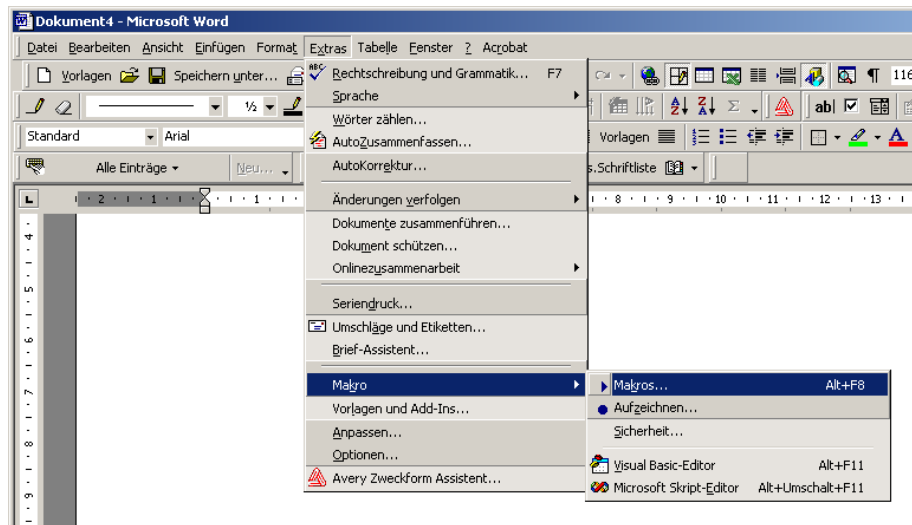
Dokument4 - Microsoft Word

Datei Bearbeiten Ansicht Einfügen Format Extras Tabelle Fenster ? Acrobat

Vorlagen Speichern unter...

Standard Arial

Alle Einträge Neu...

Rechtschreibung und Grammatik... F7
Sprache
Wörter zählen...
AutoZusammenfassen...
AutoKorrektur...
Änderungen verfolgen
Dokumente zusammenführen...
Dokument schützen...
Onlinezusammenarbeit
Seriendruck...
Umschläge und Etiketten...
Brief-Assistent...
Makro
Vorlagen und Add-Ins...
Anpassen...
Optionen...
Avery Zweckform Assistent...

Makros... Alt+F8
Aufzeichnen...
Sicherheit...
Visual Basic-Editor Alt+F11
Microsoft Skript-Editor Alt+Umschalt+F11

116

Vorlagen

s.Schriftliste

ab|

2 1 1 8 9 10 11 12 13

4 5 6 7 8 9